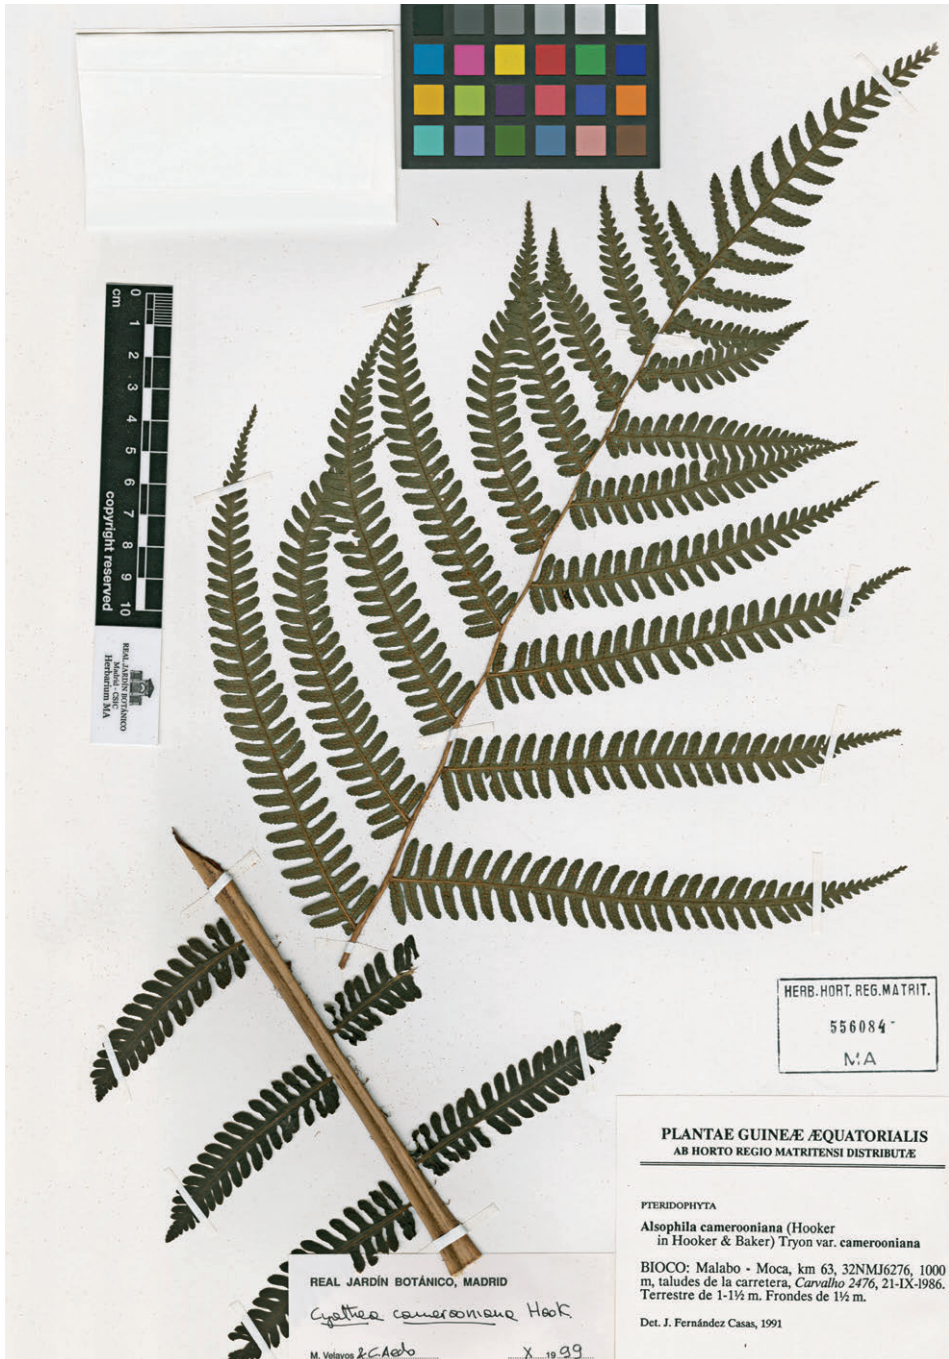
cm 0 1 2 3 4 5 6 7 8 9 10
copyright reserved

REAL JARDÍN BOTÁNICO
Madrid - CSIC
Herbarium MA

HERB. HORT. REG. MATRIT.
556084
MA

PLANTAE GUINEÆ ÆQUATORIALIS
AB HORTO REGIO MATRITENSI DISTRIBUTÆ

PTERIDOPHYTA

Alsophila camerooniana (Hooker in Hooker & Baker) Tryon var. camerooniana

BIOCO: Malabo - Moca, km 63, 32NMJ6276, 1000 m, taludes de la carretera, *Carvalho 2476*, 21-IX-1986. Terrestre de 1-1½ m. Frondes de 1½ m.

Det. J. Fernández Casas, 1991

REAL JARDÍN BOTÁNICO, MADRID
Cyathea camerooniana Hook.
M. Velayos & C.Aedo X 1999